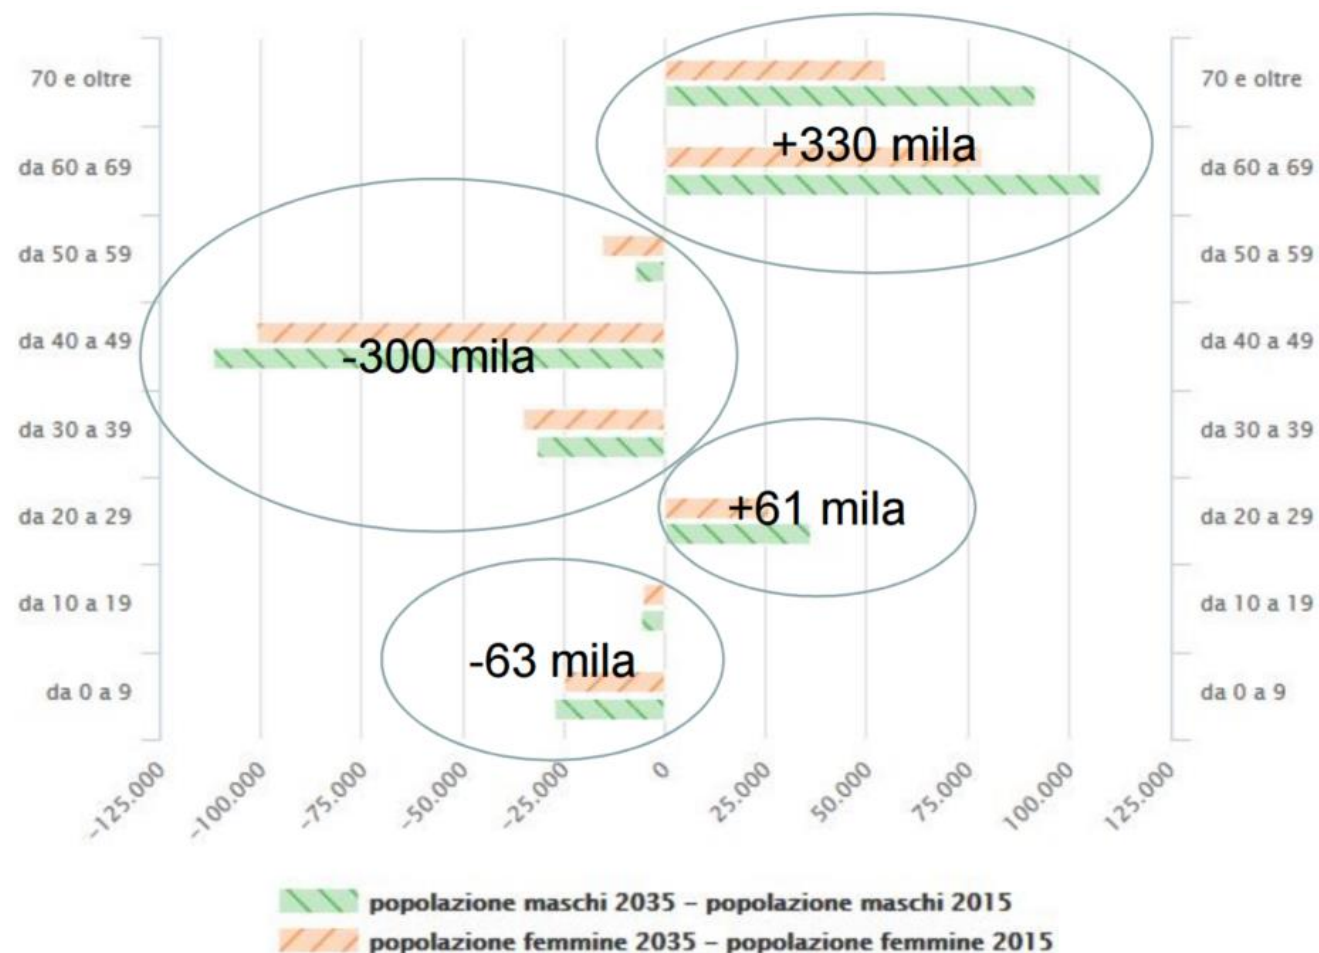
70 e oltre
da 60 a 69
da 50 a 59
da 40 a 49
da 30 a 39
da 20 a 29
da 10 a 19
da 0 a 9

+330 mila
-300 mila
+61 mila
-63 mila

70 e oltre
da 60 a 69
da 50 a 59
da 40 a 49
da 30 a 39
da 20 a 29
da 10 a 19
da 0 a 9

-125.000 -100.000 -75.000 -50.000 -25.000 0 25.000 50.000 75.000 100.000 125.000

popolazione maschi 2035 – popolazione maschi 2015
popolazione femmine 2035 – popolazione femmine 2015